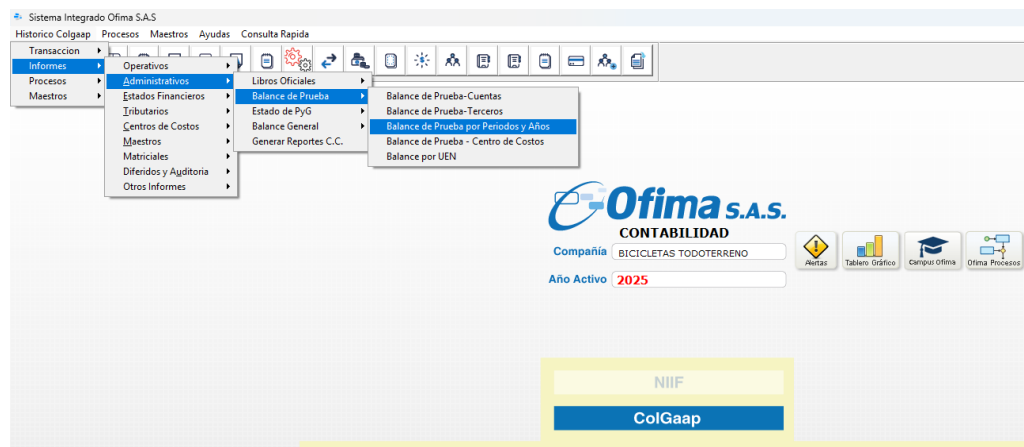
Sistema Integrado Ofima S.A.S

Historico Colgaap Procesos Maestros Ayudas Consulta Rapida

Transaccion
Informes
Procesos
Maestros

Operativos
Administrativos
Estados Financieros
Tributarios
Centros de Costos
Maestros
Matriciales
Diferidos y Auditoria
Otros Informes

Libros Oficiales
Balance de Prueba
Estado de PyG
Balance General
Generar Reportes C.C.

Balance de Prueba-Cuentas
Balance de Prueba-Terceros
Balance de Prueba por Periodos y Años
Balance de Prueba - Centro de Costos
Balance por UEN

Ofima S.A.S.
CONTABILIDAD

Compañía BICICLETAS TODOTERRENO

Año Activo 2025

Alertas
Tablero Gráfico
Campus Ofima
Ofima Procesos

NIIF

ColGaap